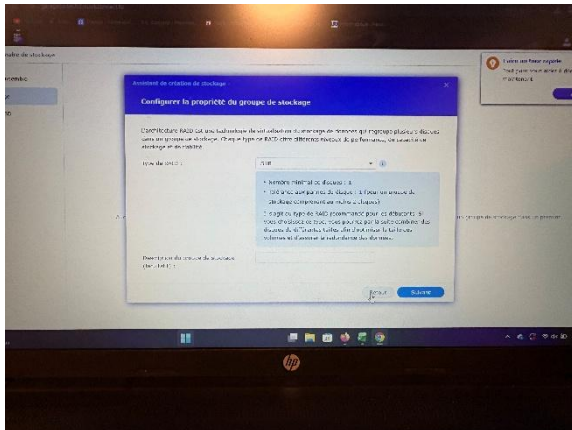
nstre de stockage

ensemble

Assistant de création de stockage

Configurer la propriété du groupe de stockage

L'architecture RAID est une technologie de virtualisation du stockage de données qui regroupe plusieurs disques dans un groupe de stockage. Chaque type de RAID offre différents niveaux de performance, de capacité de stockage et de fiabilité.

Type de RAID :

SHR

• Nombre minimal de disques : 1
• Tolérance aux pannes de disque : 1 (pour un groupe de stockage comprenant au moins 2 disques)
• Usage : le type de RAID recommandé pour les débutants. Si vous choisissez ce type, vous pourrez par la suite combiner des disques de différentes tailles afin d'optimiser la taille des volumes et d'assurer la redondance des données.

Description du groupe de stockage (facultatif) :

Retour

Suivant

hp